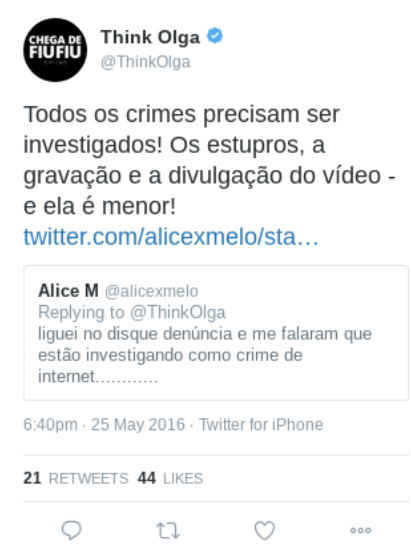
CHEGA DE FIUFIU

Think Olga
@ThinkOlga

Todos os crimes precisam ser investigados! Os estupros, a gravação e a divulgação do vídeo - e ela é menor! twitter.com/alicexmelo/sta…

Alice M @alicexmelo
Replying to @ThinkOlga
liguei no disque denúncia e me falaram que estão investigando como crime de internet............

6:40pm · 25 May 2016 · Twitter for iPhone

21 RETWEETS 44 LIKES